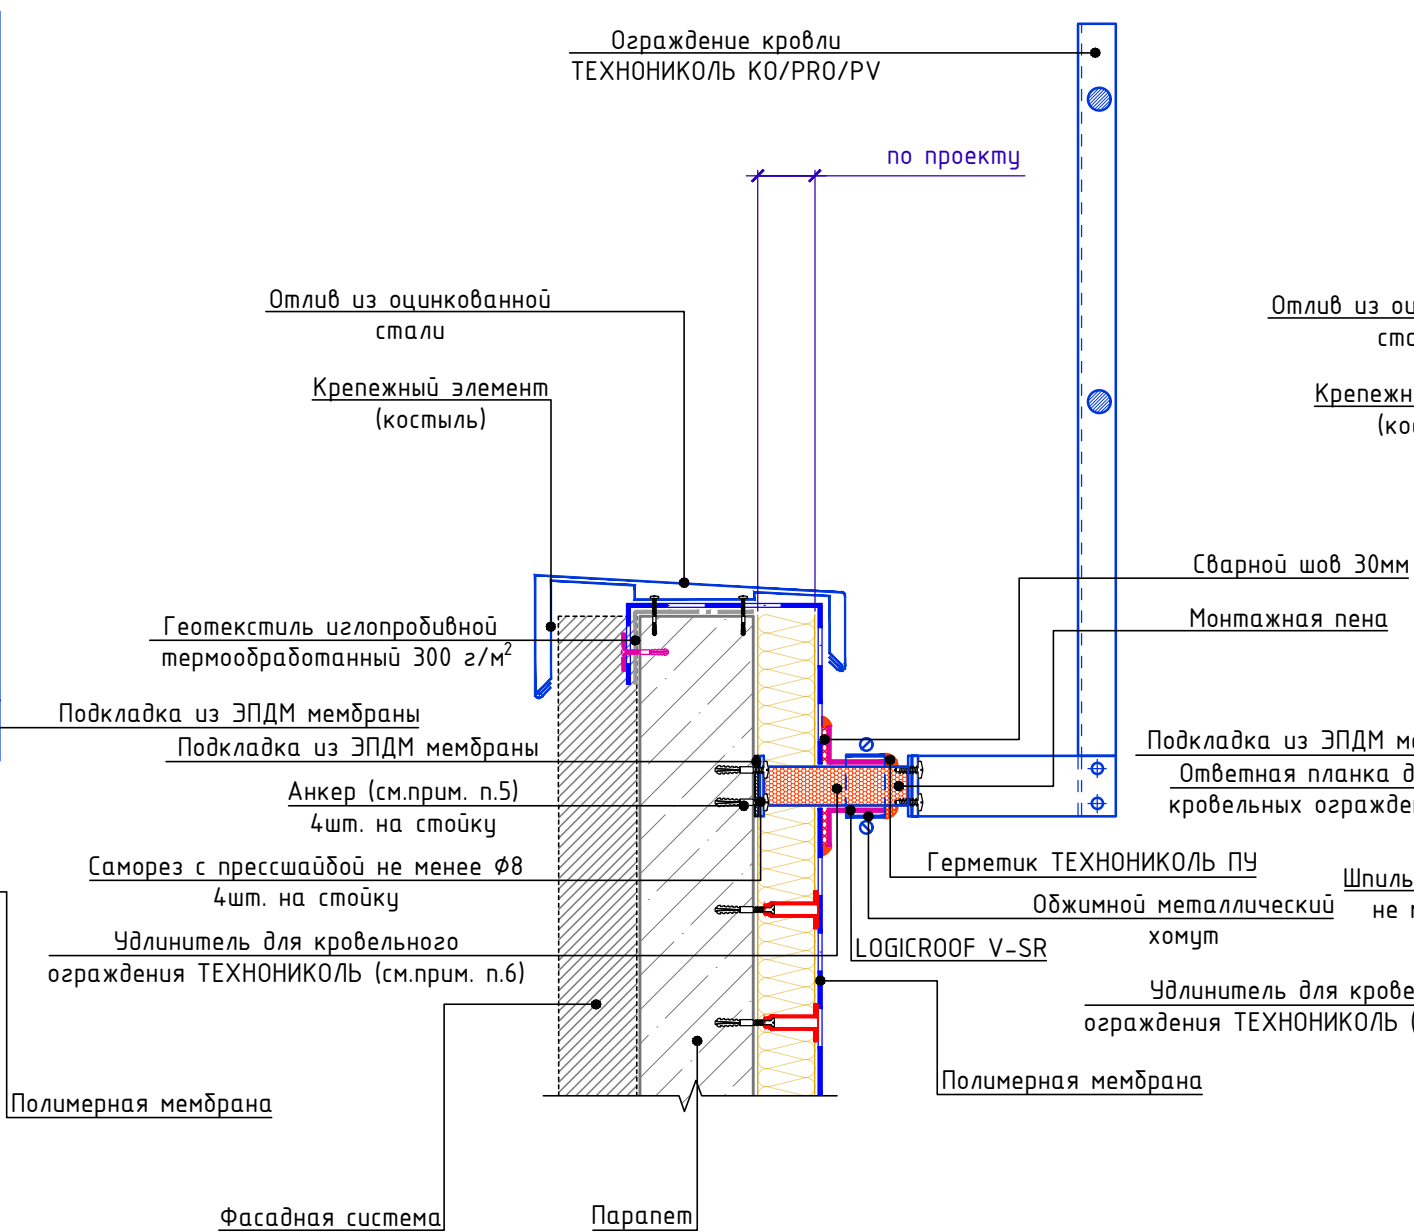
Ограждение кровли
ТЕХНОНИКОЛЬ КО/PRO/PV

по проекту

Отлив из оцинкованной
стали

Крепежный элемент
(костыль)

Геотекстиль иглопробивной
термообработанный 300 г/м$^2$

Подкладка из ЭПДМ мембраны

Подкладка из ЭПДМ мембраны

Анкер (см.прим. п.5)
4шт. на стойку

Саморез с прессшайбой не менее Ø8
4шт. на стойку

Удлинитель для кровельного
ограждения ТЕХНОНИКОЛЬ (см.прим. п.6)

Полимерная мембрана

Фасадная система

Парапет

Отлив из оц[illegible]
ст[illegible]

Крепежн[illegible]
(ко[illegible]

Сварной шов 30мм

Монтажная пена

Подкладка из ЭПДМ м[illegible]

Ответная планка д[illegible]
кровельных огражде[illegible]

Герметик ТЕХНОНИКОЛЬ ПУ

Шпиль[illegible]
не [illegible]

Обжимной металлический
хомут

LOGICROOF V-SR

Удлинитель для крове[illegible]
ограждения ТЕХНОНИКОЛЬ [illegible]

Полимерная мембрана